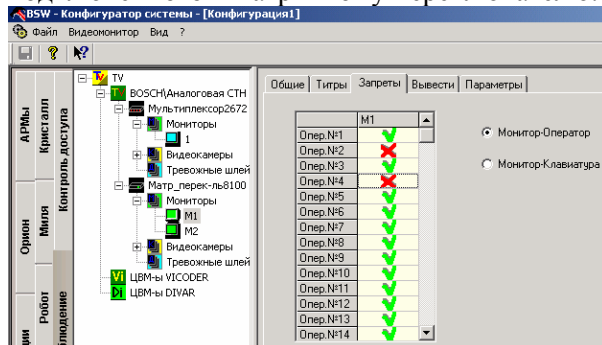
BSW - Конфигуратор системы - [Конфигурация1]

Файл Видеомонитор Вид ?

АРМы
Кристалл
Контроль доступа
Орион
Миля
Робот
блюдение

TV
BOSCH(Аналоговая СТН
Мультиплексор2672
Мониторы
1
Видеокамеры
Тревожные шлей
Матр_перек-ль8100
Мониторы
M1
M2
Видеокамеры
Тревожные шлей
ЦВМ-ы VICODER
ЦВМ-ы DIVAR

Общие | Титры | Запреты | Вывести | Параметры

| | M1 |
|---|---|
| Опер.№1 | ✔ |
| Опер.№2 | ✘ |
| Опер.№3 | ✔ |
| Опер.№4 | ✘ |
| Опер.№5 | ✔ |
| Опер.№6 | ✔ |
| Опер.№7 | ✔ |
| Опер.№8 | ✔ |
| Опер.№9 | ✔ |
| Опер.№10 | ✔ |
| Опер.№11 | ✔ |
| Опер.№12 | ✔ |
| Опер.№13 | ✔ |
| Опер.№14 | ✔ |

Монитор-Оператор

Монитор-Клавиатура